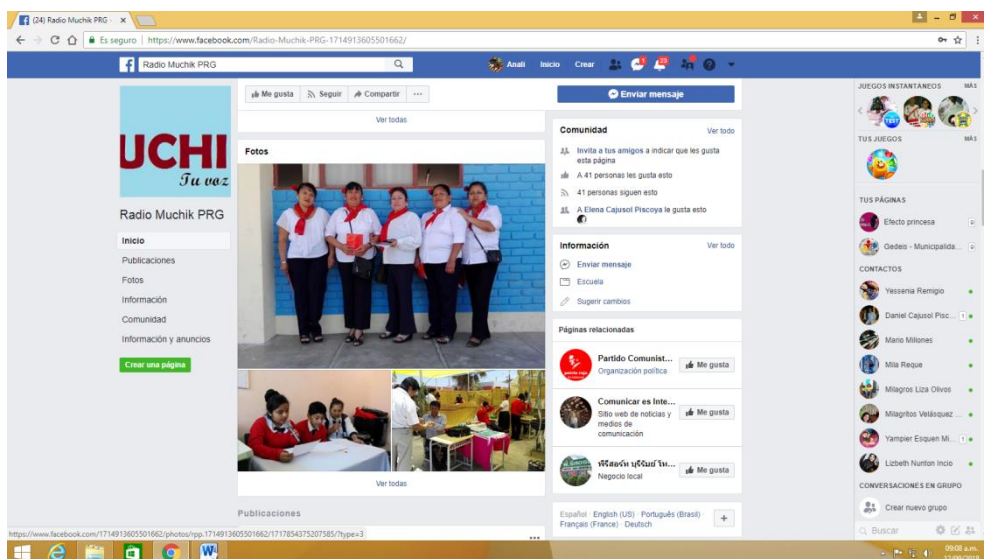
(24) Radio Muchik PRG ×

Es seguro | https://www.facebook.com/Radio-Muchik-PRG-1714913605501662/

Radio Muchik PRG

Anali Inicio Crear

25

UCHI
Tu voz

Radio Muchik PRG

Inicio
Publicaciones
Fotos
Información
Comunidad
Información y anuncios

Crear una página

Me gusta Seguir Compartir ···

Ver todas

Fotos

Ver todas

Publicaciones

Enviar mensaje

Comunidad Ver todo

Invita a tus amigos a indicar que les gusta esta página

A 41 personas les gusta esto

41 personas siguen esto

A Elena Cajusol Piscoya le gusta esto

Información Ver todo

Enviar mensaje

Escuela

Sugerir cambios

Páginas relacionadas

Partido Comunist...
Organización política
Me gusta

Comunicar es Inte...
Sitio web de noticias y medios de comunicación
Me gusta

พีรีสอร์ท บุรีรัมย์ โห...
Negocio local
Me gusta

Español · English (US) · Português (Brasil) · Français (France) · Deutsch

+

JUEGOS INSTANTÁNEOS MÁS

TUS JUEGOS MÁS

TUS PÁGINAS

Efecto princesa

Gedeis - Municipalida...

CONTACTOS

Yessenia Remigio

Daniel Cajusol Pisc...

Mario Millones

Mila Reque

Milagros Liza Olivos

Milagritos Velásquez ...

Yampier Esquen Mi...

Lizbeth Nunton Incio

CONVERSACIONES EN GRUPO

Crear nuevo grupo

Buscar

https://www.facebook.com/1714913605501662/photos/rpp.1714913605501662/1717854375207585/?type=3

09:08 a.m.
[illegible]